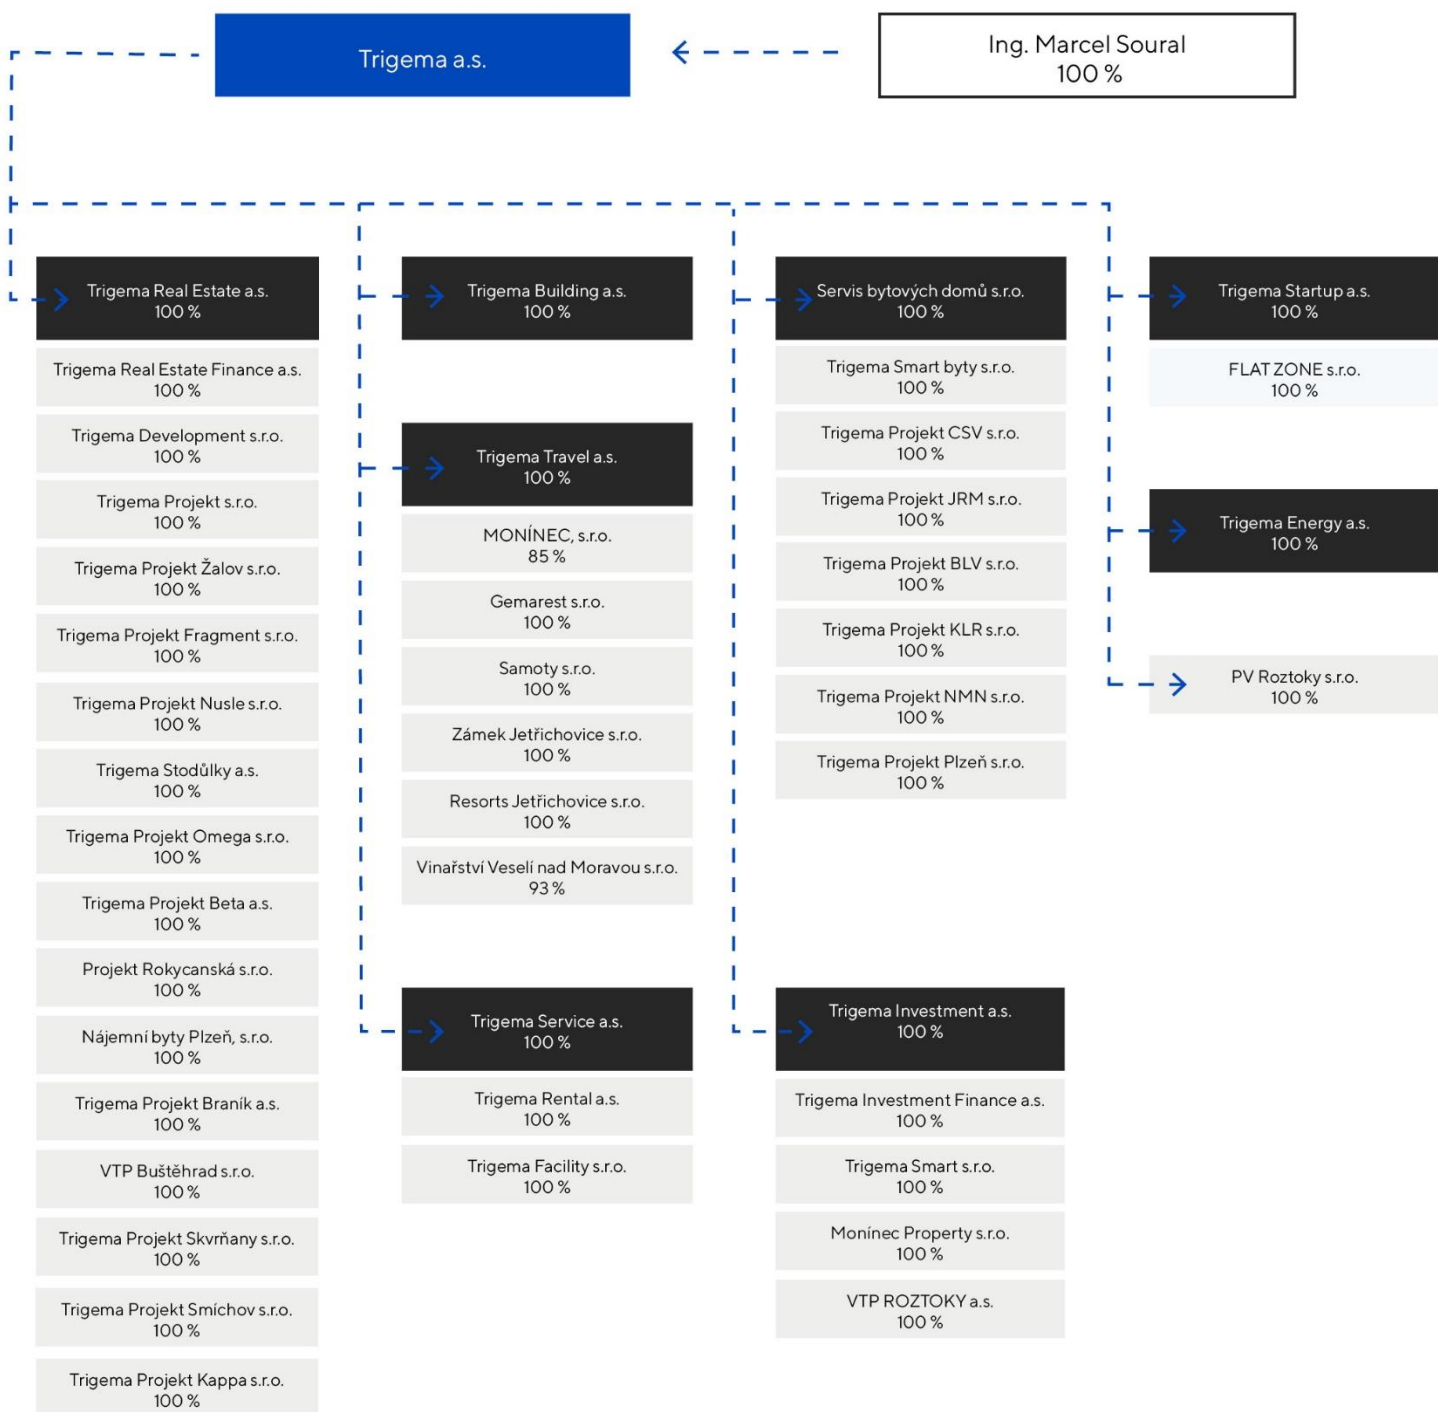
Trigema a.s.

Ing. Marcel Soural
100 %

Trigema Real Estate a.s.
100 %

Trigema Real Estate Finance a.s.
100 %

Trigema Development s.r.o.
100 %

Trigema Projekt s.r.o.
100 %

Trigema Projekt Žalov s.r.o.
100 %

Trigema Projekt Fragment s.r.o.
100 %

Trigema Projekt Nusle s.r.o.
100 %

Trigema Stodůlky a.s.
100 %

Trigema Projekt Omega s.r.o.
100 %

Trigema Projekt Beta a.s.
100 %

Projekt Rokycanská s.r.o.
100 %

Nájemní byty Plzeň, s.r.o.
100 %

Trigema Projekt Braník a.s.
100 %

VTP Buštěhrad s.r.o.
100 %

Trigema Projekt Skvrňany s.r.o.
100 %

Trigema Projekt Smíchov s.r.o.
100 %

Trigema Projekt Kappa s.r.o.
100 %

Trigema Building a.s.
100 %

Trigema Travel a.s.
100 %

MONÍNEC, s.r.o.
85 %

Gemarest s.r.o.
100 %

Samoty s.r.o.
100 %

Zámek Jetřichovice s.r.o.
100 %

Resorts Jetřichovice s.r.o.
100 %

Vinařství Veselí nad Moravou s.r.o.
93 %

Trigema Service a.s.
100 %

Trigema Rental a.s.
100 %

Trigema Facility s.r.o.
100 %

Servis bytových domů s.r.o.
100 %

Trigema Smart byty s.r.o.
100 %

Trigema Projekt CSV s.r.o.
100 %

Trigema Projekt JRM s.r.o.
100 %

Trigema Projekt BLV s.r.o.
100 %

Trigema Projekt KLR s.r.o.
100 %

Trigema Projekt NMN s.r.o.
100 %

Trigema Projekt Plzeň s.r.o.
100 %

Trigema Investment a.s.
100 %

Trigema Investment Finance a.s.
100 %

Trigema Smart s.r.o.
100 %

Monínec Property s.r.o.
100 %

VTP ROZTOKY a.s.
100 %

Trigema Startup a.s.
100 %

FLAT ZONE s.r.o.
100 %

Trigema Energy a.s.
100 %

PV Roztoky s.r.o.
100 %